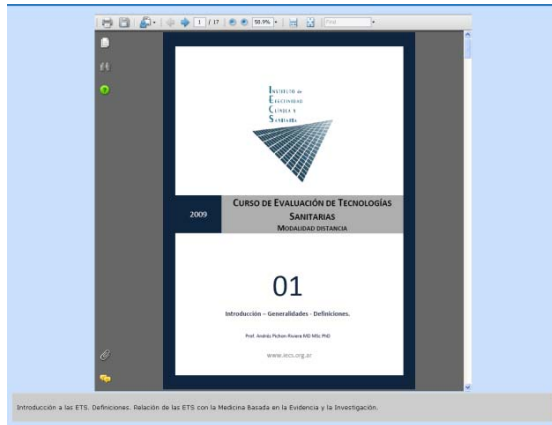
1 / 17 58.9% Find

Instituto de Efectividad Clínica y Sanitaria

Curso de Evaluación de Tecnologías Sanitarias
Modalidad distancia

2009

01

Introducción – Generalidades – Definiciones.

Prof. Andrés Pichon-Riviere MD MSc PhD

www.iecs.org.ar

Introducción a las ETS. Definiciones. Relación de las ETS con la Medicina Basada en la Evidencia y la Investigación.